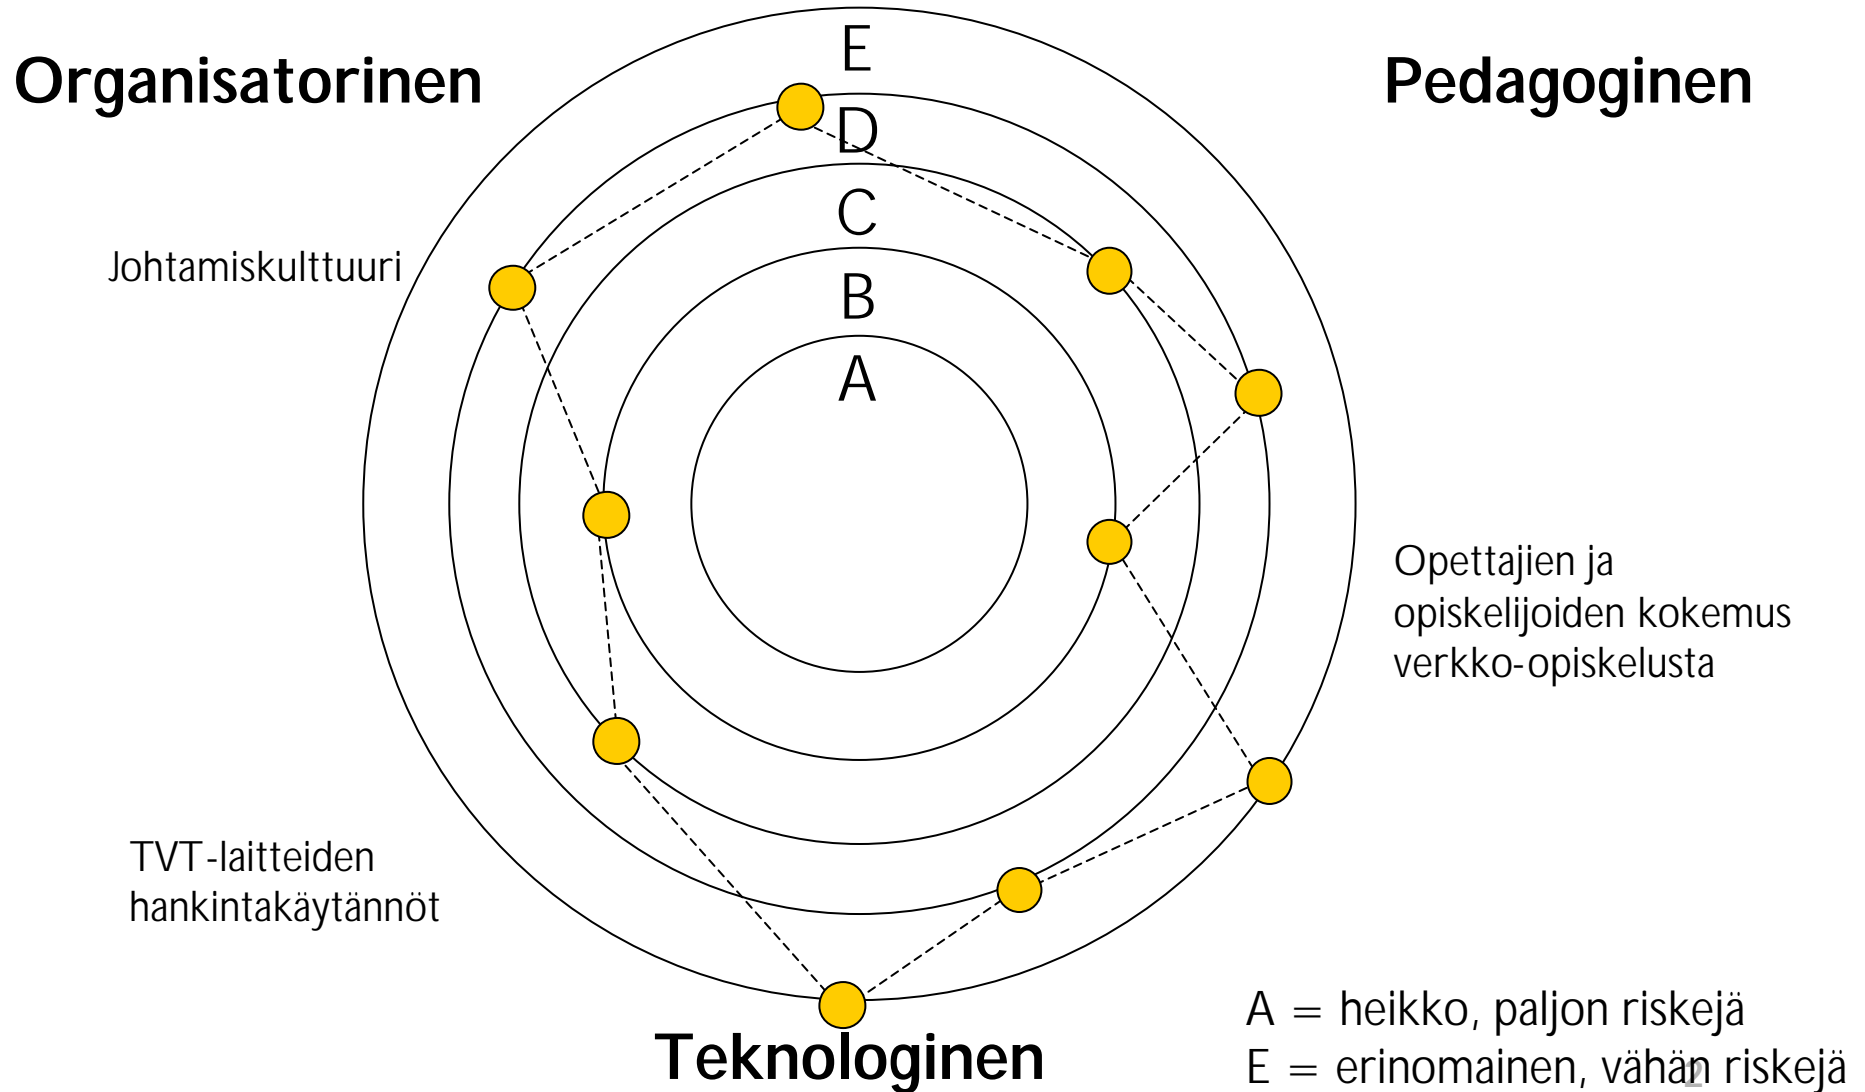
Organisatorinen

Pedagoginen

E

D

C

B

A

Johtamiskulttuuri

Opettajien ja opiskelijoiden kokemus verkko-opiskelusta

TVT-laitteiden hankintakäytännöt

Teknologinen

A = heikko, paljon riskejä
E = erinomainen, vähän riskejä